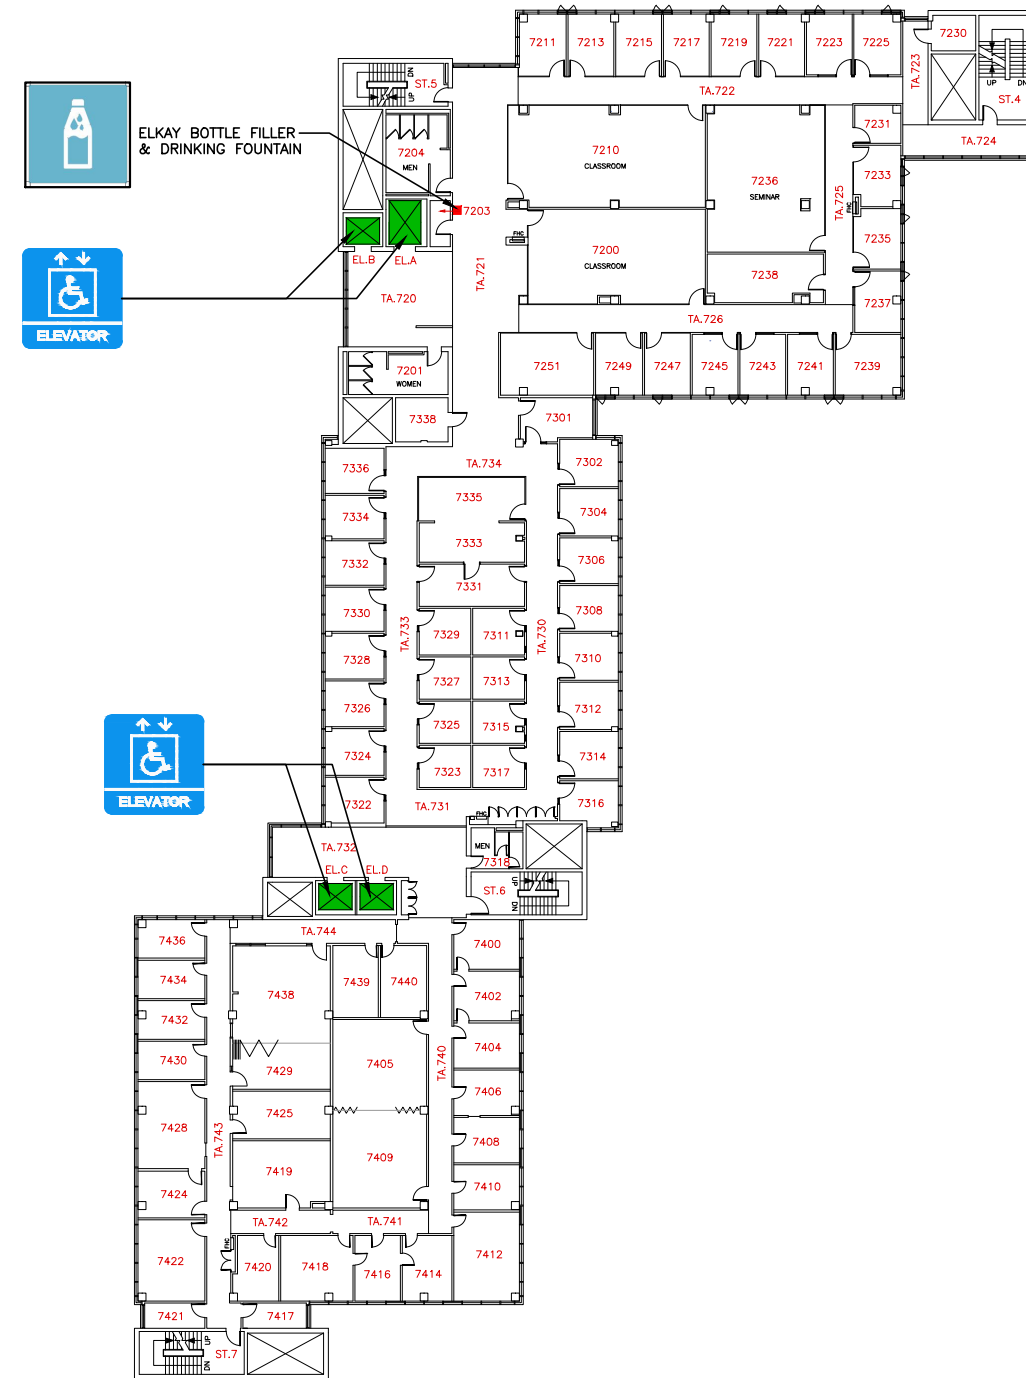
ELKAY BOTTLE FILLER & DRINKING FOUNTAIN

ELEVATOR

ELEVATOR

ST.5
DN
UP
7204
MEN
7203
EL.B
EL.A
TA.720
TA.721
7201
WOMEN
7338
7211
7213
7215
7217
7219
7221
7223
7225
7230
TA.723
UP
DN
ST.4
TA.722
7231
TA.724
7210
CLASSROOM
7236
SEMINAR
7233
TA.725
FHC
FHC
7200
CLASSROOM
7238
7235
7237
TA.726
7251
7249
7247
7245
7243
7241
7239
7301
TA.734
7336
7302
7335
7334
7304
7333
7332
7306
7331
7330
7308
7329
7311
TA.733
TA.730
7328
7310
7327
7313
7326
7312
7325
7315
7324
7314
7323
7317
7322
TA.731
FHC
7316
MEN
TA.732
7318
EL.C
EL.D
ST.6
UP
DN
TA.744
7436
7400
7438
7439
7440
7434
7402
7432
7404
7430
7429
7405
TA.740
7406
7425
7428
TA.743
7408
7409
7419
7424
7410
TA.742
TA.741
FHC
7422
7420
7418
7416
7414
7412
7421
7417
UP
DN
ST.7